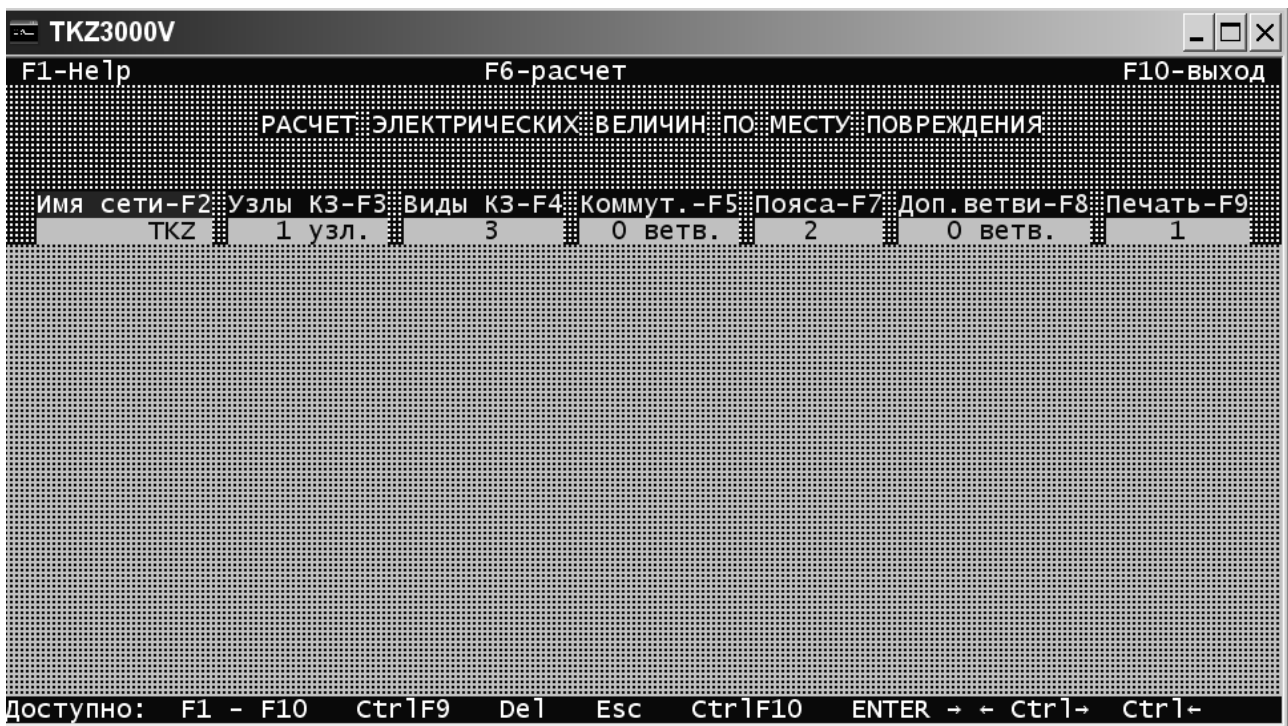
TKZ3000V

F1-Help F6-расчет F10-выход

РАСЧЕТ ЭЛЕКТРИЧЕСКИХ ВЕЛИЧИН ПО МЕСТУ ПОВРЕЖДЕНИЯ

| Имя сети-F2 | Узлы КЗ-F3 | Виды КЗ-F4 | Коммут.-F5 | Пояса-F7 | Доп.ветви-F8 | Печать-F9 |
|---|---|---|---|---|---|---|
| TKZ | 1 узл. | 3 | 0 ветв. | 2 | 0 ветв. | 1 |

Доступно: F1 - F10 CtrlF9 Del Esc CtrlF10 ENTER → ← Ctrl→ Ctrl←